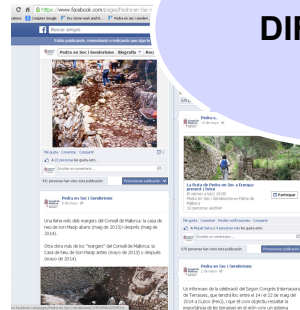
https://www.facebook.com/pages/Pedra-en-Sec

Complex Google | Dry stone work and N... | Pedra en sec canvies

Buscar amigos

Pedra en Sec i Senderisme | Biografía | Rec

Publica publicacions, comentant o indicant que agradeix...

Pedra en Sec i Senderisme

Me gusta · Comentar · Compartir

A 12 personas les gusta esto.

Escribe un comentario...

401 personas han visto esta publicación | Promocionar publicación

Una tirada més dels marges del Consell de Mallorca: la casa de neu de son Macip abans (maig de 2012) i després (maig de 2014).

Otra obra más de los "margers" del Consell de Mallorca: la Casa de Neu de Son Macip antes (mayo de 2013) y después (mayo de 2014).

DIF

Pedra en...

La Ruta de Pedra en Sec a Europa: present i futur

Participar

Pedra en Sec i Senderisme

Me gusta · Comentar · Compartir

A Miquel Salvà y 4 personas más les gusta esto.

Escribe un comentario...

478 personas han visto esta publicación | Promocionar publicación

Pedra en Sec i Senderisme

Us informem de la celebració del Segon Congrés Internacional de Terrasses, que tindrà lloc entre el 14 i el 22 de maig del 2014 a Cusco (Perú), i que té com objectiu ressaltar la importància de les terrasses en el món com un sistema